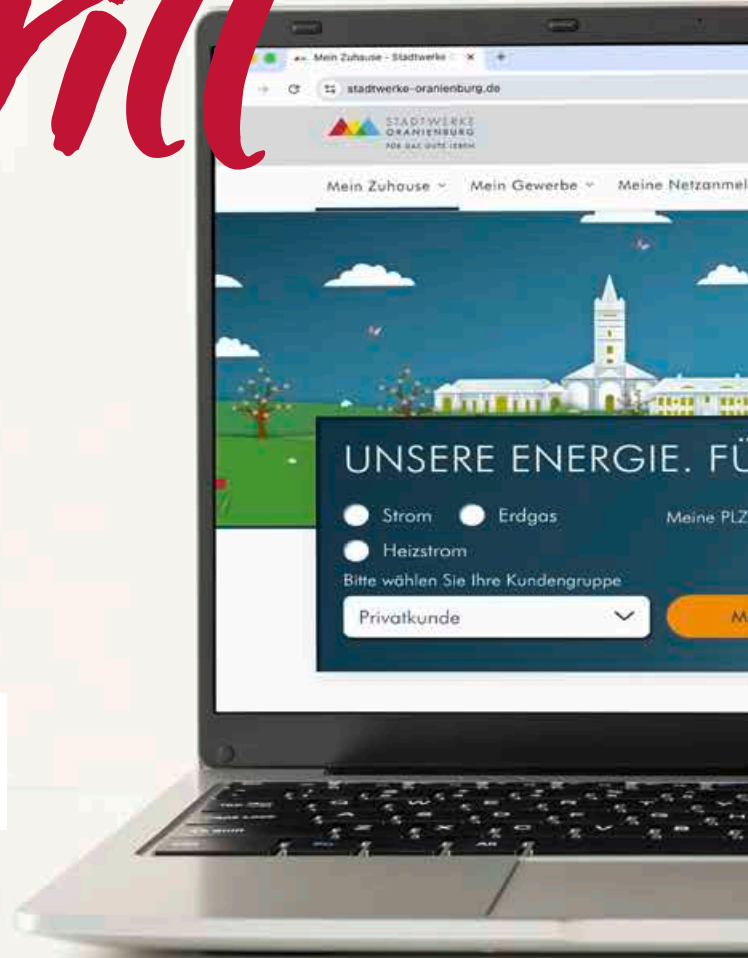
rill

Mein Zuhause - Stadtwerke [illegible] ×

stadtwerke-oranienburg.de

STADTWERKE ORANIENBURG
FÜR DAS GUTE LEBEN

Mein Zuhause ˅ Mein Gewerbe ˅ Meine Netzanmel

UNSERE ENERGIE. FÜ

Strom Erdgas Meine PLZ

Heizstrom

Bitte wählen Sie Ihre Kundengruppe

Privatkunde

M